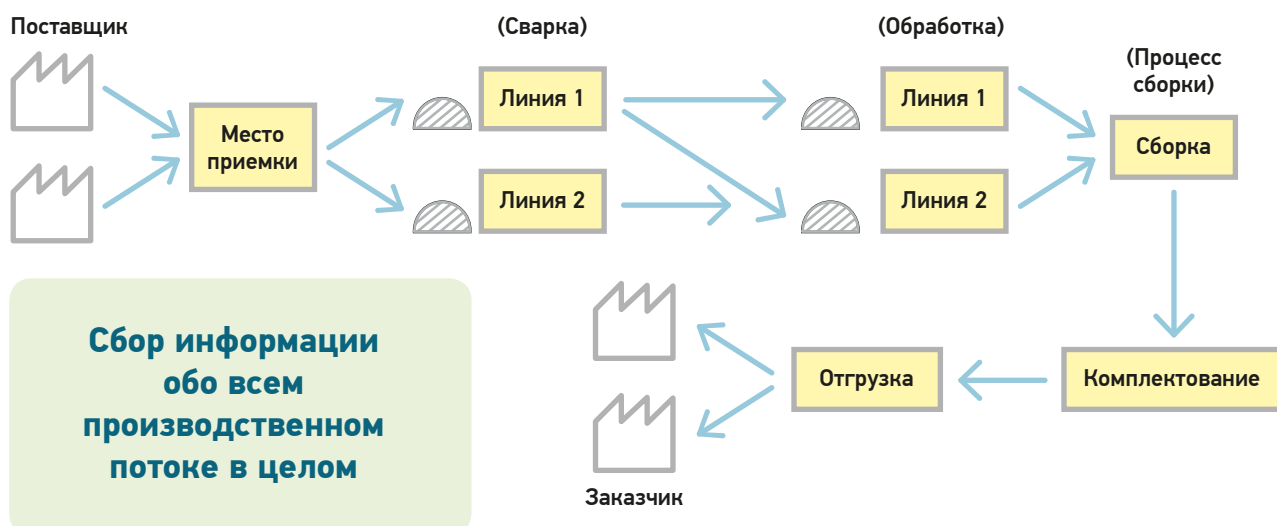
Поставщик

Место приемки

(Сварка)

Линия 1

Линия 2

(Обработка)

Линия 1

Линия 2

(Процесс сборки)

Сборка

Комплектование

Отгрузка

Заказчик

Сбор информации обо всем производственном потоке в целом